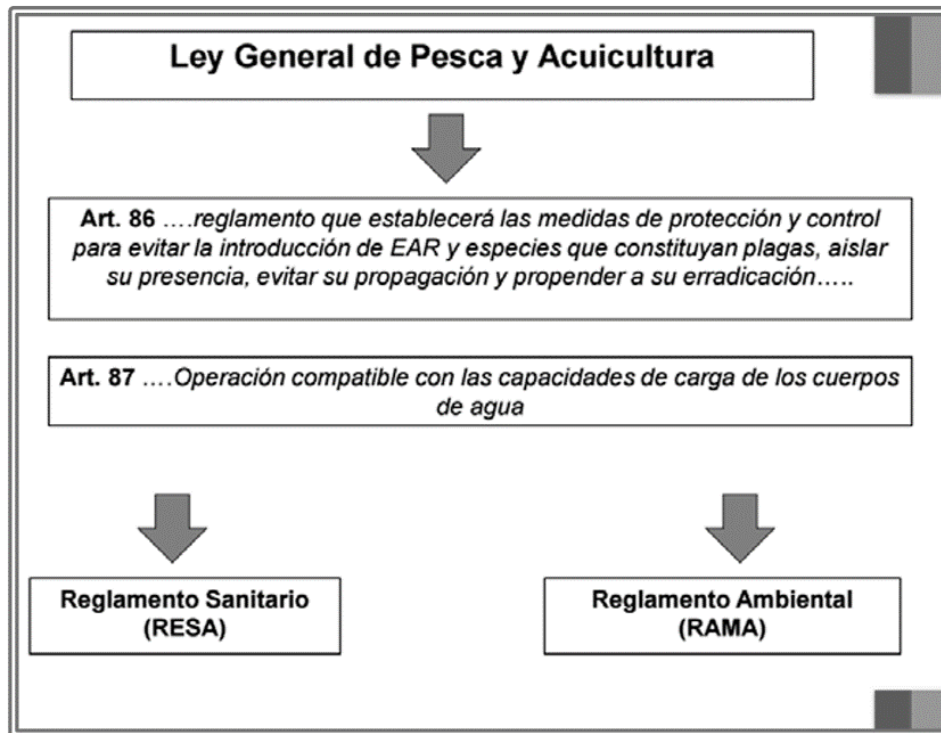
Ley General de Pesca y Acuicultura

**Art. 86** ….reglamento que establecerá las medidas de protección y control para evitar la introducción de EAR y especies que constituyan plagas, aislar su presencia, evitar su propagación y propender a su erradicación…..

**Art. 87** ….Operación compatible con las capacidades de carga de los cuerpos de agua

Reglamento Sanitario (RESA)

Reglamento Ambiental (RAMA)